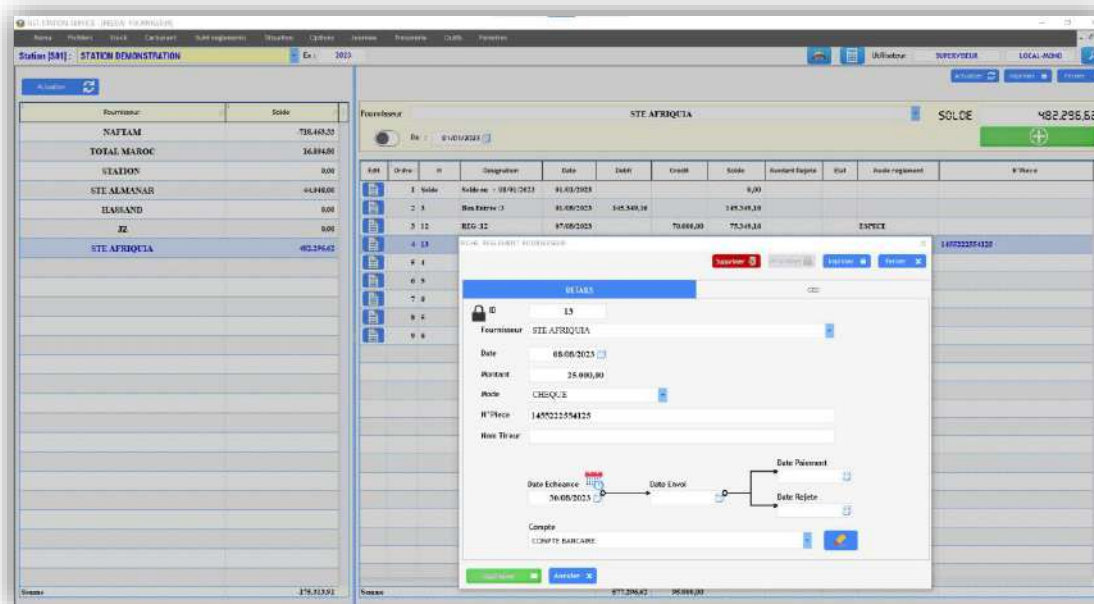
NET STATION SERVICE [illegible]

Station [501] : STATION DEMONSTRATION Ex : 2023

Utilisateur SUPERVISEUR LOCAL-MONO

Actualiser

| Fournisseur | Solde |
|---|---|
| NAFTAM | 718.465,20 |
| TOTAL MAROC | 16.104,00 |
| STATION | 0,00 |
| STE ALMANAR | 64.040,00 |
| HASSAND | 0,00 |
| J2 | 0,00 |
| STE AFRIQUIA | 482.296,62 |

Somme 175.313,92

Actualiser Imprimer Fermer

Fournisseur STE AFRIQUIA SOLDE 482.296,62

Du : 01/01/2023

| Edit | Ordre | N | Designation | Date | Debit | Credit | Solde | Montant Rejete | Etat | Mode reglement | N°Piece |
|---|---|---|---|---|---|---|---|---|---|---|---|
| | 1 | Solde | Solde au : 01/01/2023 | 01/01/2023 | | | 0,00 | | | | |
| | 2 | 3 | Bon Entree :3 | 01/08/2023 | 145.349,10 | | 145.349,10 | | | | |
| | 3 | 12 | REG-12 | 07/08/2023 | | 70.000,00 | 75.349,10 | | | ESPECE | |
| | 4 | 13 | | | | | | | | | 1455222554125 |
| | 5 | 4 | | | | | | | | | |
| | 6 | 5 | | | | | | | | | |
| | 7 | 8 | | | | | | | | | |
| | 8 | 6 | | | | | | | | | |
| | 9 | 6 | | | | | | | | | |

Somme 677.296,62 95.000,00

FICHE REGLEMENT FOURNISSEUR

Supprimer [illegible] Imprimer Fermer

DETAILS

ID 13
Fournisseur STE AFRIQUIA
Date 08/08/2023
Montant 25.000,00
Mode CHEQUE
N°Piece 1455222554125
Nom Tireur

Date Echeance 30/08/2023
Date Envoi
Date Paiement
Date Rejete

Compte
COMPTE BANCAIRE

Enregistrer Annuler